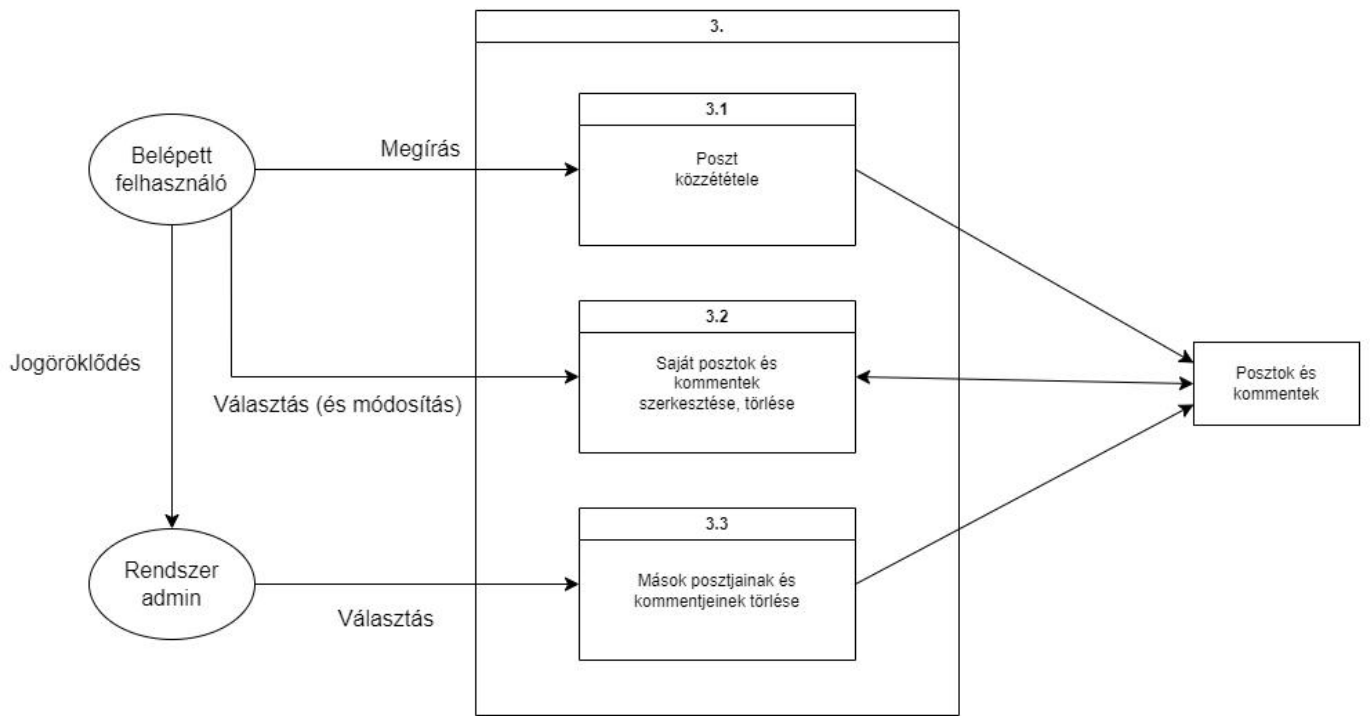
3.

Belépett felhasználó

Megírás

3.1

Poszt közzététele

Jogöröklődés

Választás (és módosítás)

3.2

Saját posztok és kommentek szerkesztése, törlése

Posztok és kommentek

Rendszer admin

Választás

3.3

Mások posztjainak és kommentjeinek törlése